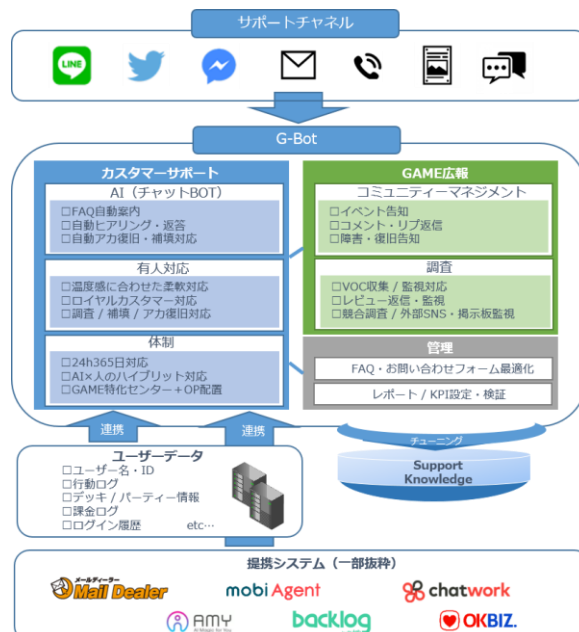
サポートチャネル

LINE

G-Bot

カスタマーサポート

AI（チャットBOT）

□FAQ自動案内
□自動ヒアリング・返答
□自動アカ復旧・補填対応

有人対応

□温度感に合わせた柔軟対応
□ロイヤルカスタマー対応
□調査 / 補填 / アカ復旧対応

体制

□24h365日対応
□AI×人のハイブリット対応
□GAME特化センター＋OP配置

GAME広報

コミュニティーマネジメント

□イベント告知
□コメント・リプ返信
□障害・復旧告知

調査

□VOC収集 / 監視対応
□レビュー返信・監視
□競合調査 / 外部SNS・掲示板監視

管理

FAQ・お問い合わせフォーム最適化

レポート / KPI設定・検証

連携

連携

チューニング

Support Knowledge

ユーザーデータ

□ユーザー名・ID
□行動ログ
□デッキ / パーティー情報
□課金ログ
□ログイン履歴
etc…

提携システム（一部抜粋）

メールディーラー Mail Dealer

mobi Agent

chatwork

AMY

backlog

OKBIZ.